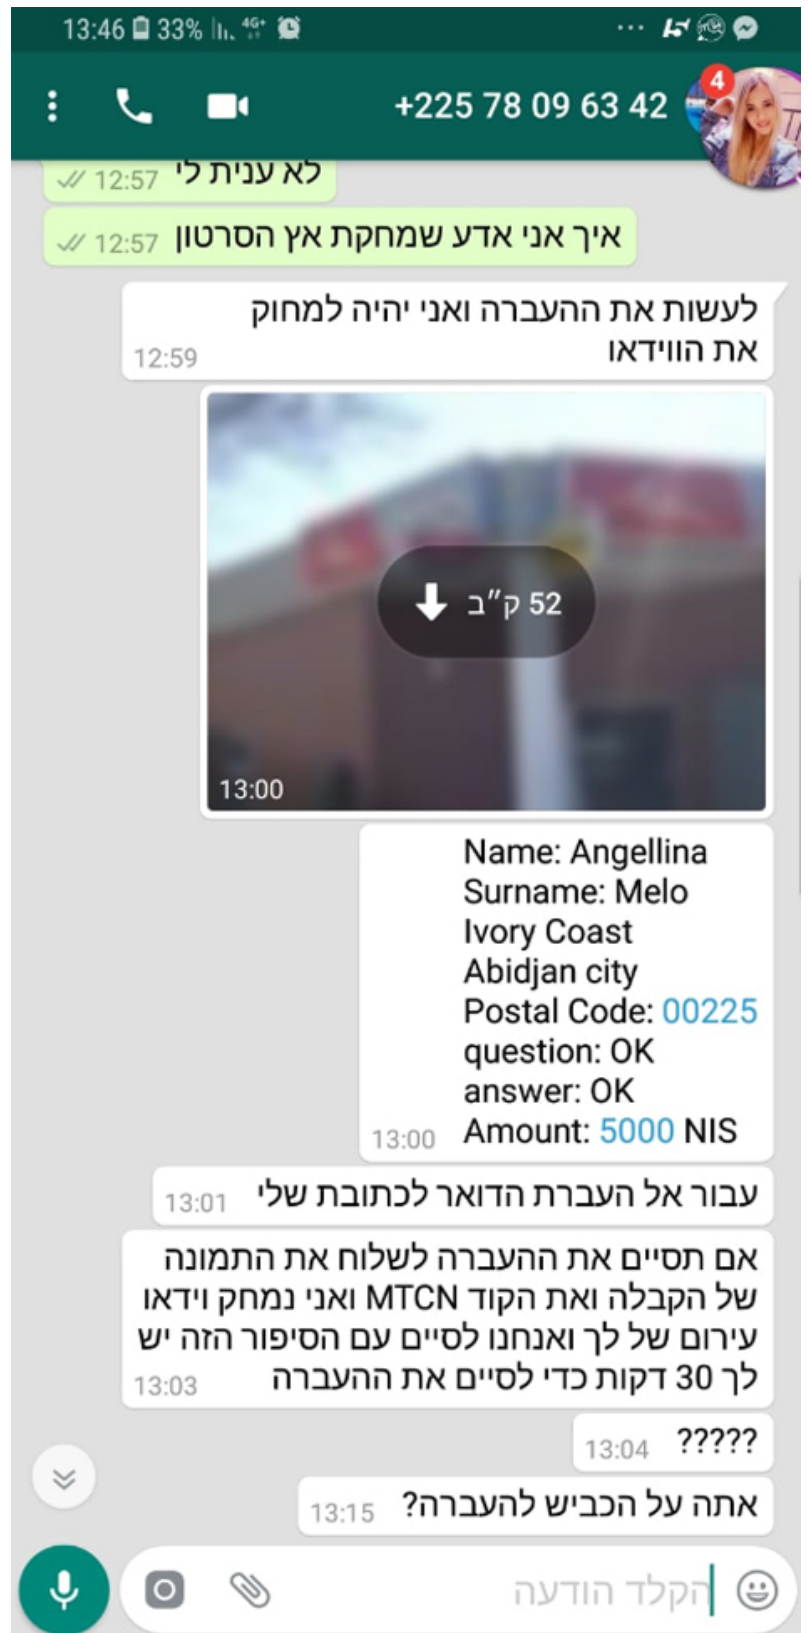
13:46 33% 4G

+225 78 09 63 42

4

לא ענית לי 12:57

איך אני אדע שמחקת אץ הסרטון 12:57

לעשות את ההעברה ואני יהיה למחוק את הווידאו 12:59

52 ק"ב

13:00

Name: Angellina
Surname: Melo
Ivory Coast
Abidjan city
Postal Code: 00225
question: OK
answer: OK
Amount: 5000 NIS 13:00

עבור אל העברת הדואר לכתובת שלי 13:01

אם תסיים את ההעברה לשלוח את התמונה של הקבלה ואת הקוד MTCN ואני נמחק וידאו עירום של לך ואנחנו לסיים עם הסיפור הזה יש לך 30 דקות כדי לסיים את ההעברה 13:03

????? 13:04

אתה על הכביש להעברה? 13:15

הקלד הודעה